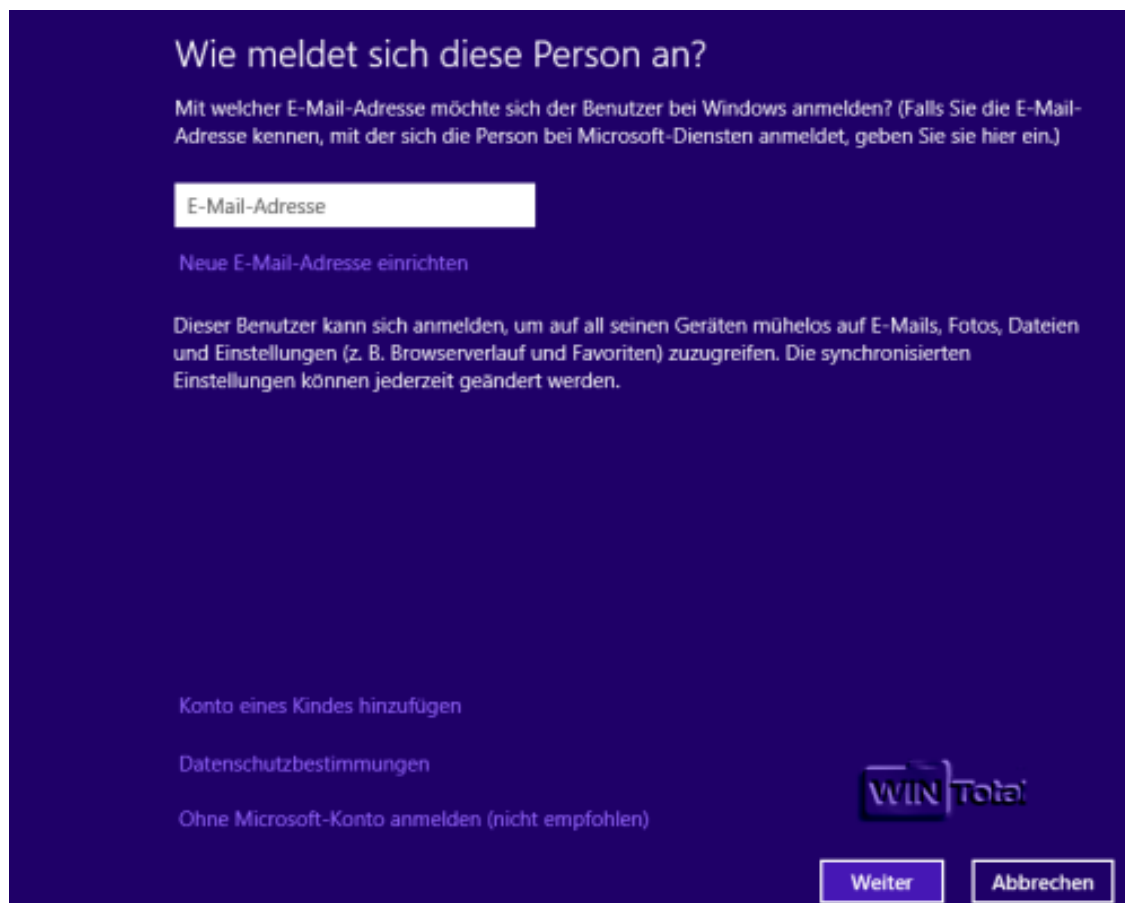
Wie meldet sich diese Person an?

Mit welcher E-Mail-Adresse möchte sich der Benutzer bei Windows anmelden? (Falls Sie die E-Mail-Adresse kennen, mit der sich die Person bei Microsoft-Diensten anmeldet, geben Sie sie hier ein.)

E-Mail-Adresse

Neue E-Mail-Adresse einrichten

Dieser Benutzer kann sich anmelden, um auf all seinen Geräten mühelos auf E-Mails, Fotos, Dateien und Einstellungen (z. B. Browserverlauf und Favoriten) zuzugreifen. Die synchronisierten Einstellungen können jederzeit geändert werden.

Konto eines Kindes hinzufügen

Datenschutzbestimmungen

Ohne Microsoft-Konto anmelden (nicht empfohlen)

WIN Total

Weiter

Abbrechen